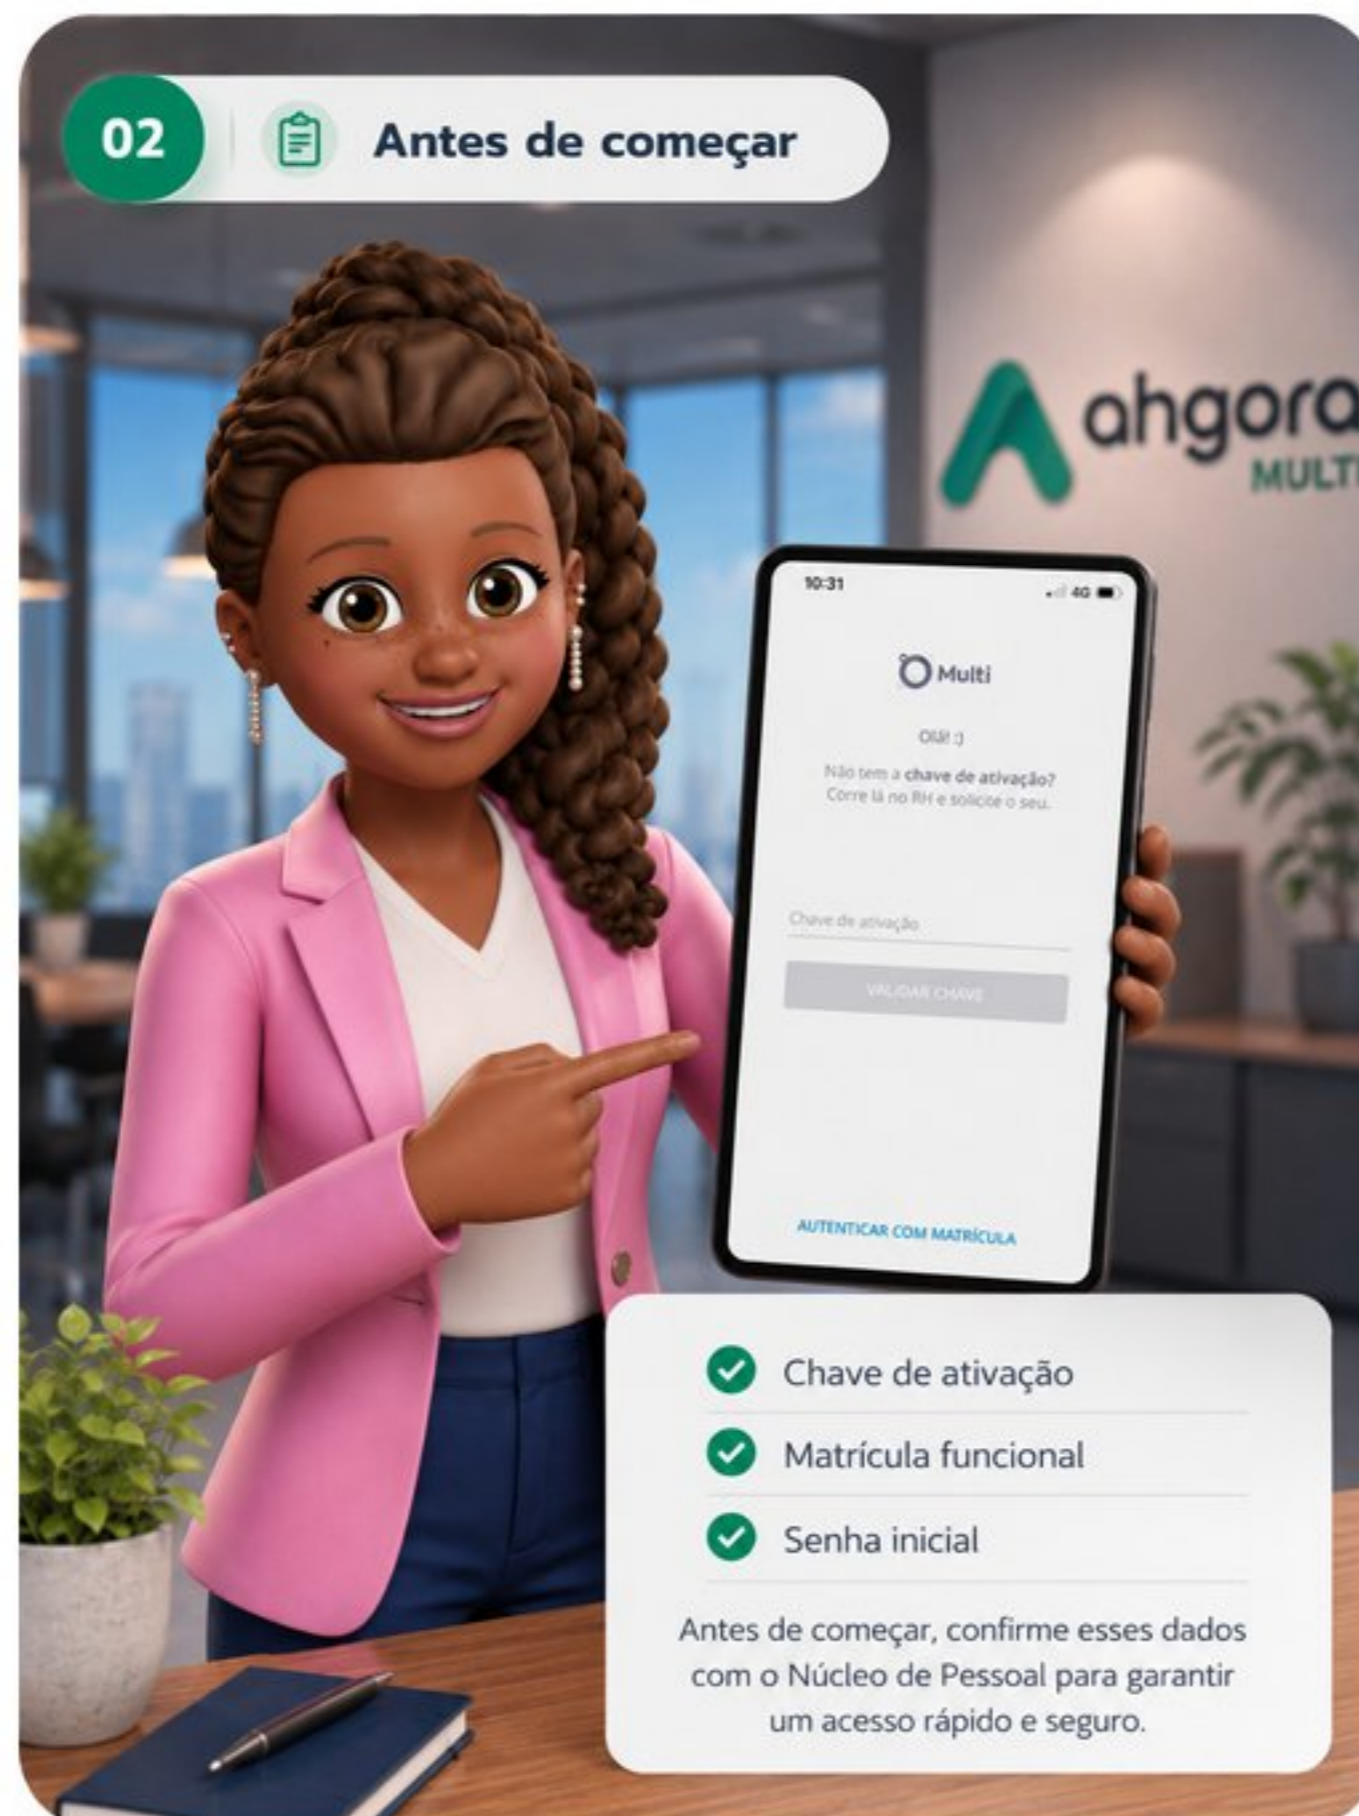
02 Antes de começar

ahgora
MULTI

10:31
4G

Multi

Olá! :)

Não tem a chave de ativação? Corre lá no RH e solicite o seu.

Chave de ativação

VALIDAR CHAVE

AUTENTICAR COM MATRÍCULA

Chave de ativação

Matrícula funcional

Senha inicial

Antes de começar, confirme esses dados com o Núcleo de Pessoal para garantir um acesso rápido e seguro.